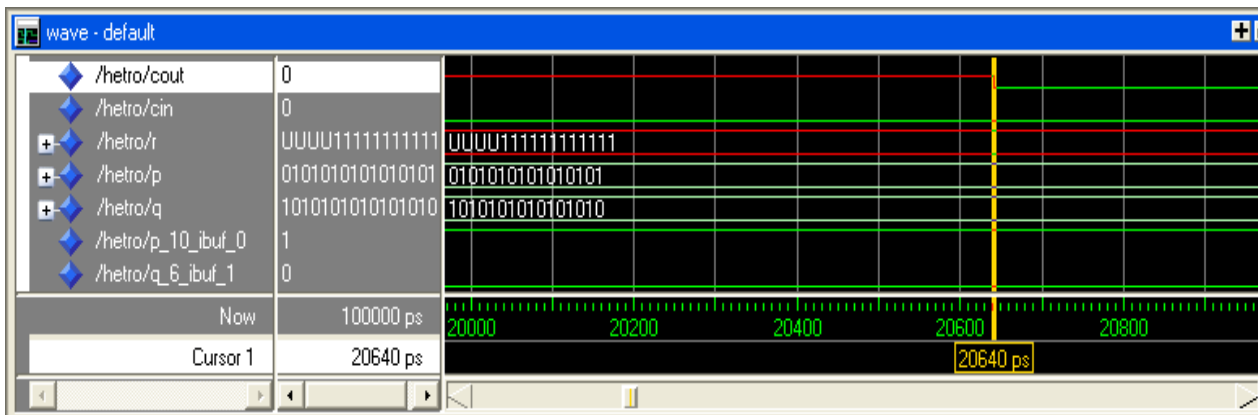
wave - default

| | | |
|---|---|---|
| /hetro/cout | 0 | |
| /hetro/cin | 0 | |
| /hetro/r | UUUU111111111111 | UUUU111111111111 |
| /hetro/p | 0101010101010101 | 0101010101010101 |
| /hetro/q | 1010101010101010 | 1010101010101010 |
| /hetro/p_10_ibuf_0 | 1 | |
| /hetro/q_6_ibuf_1 | 0 | |
| Now | 100000 ps | 20000 20200 20400 20600 20800 |
| Cursor 1 | 20640 ps | 20640 ps |